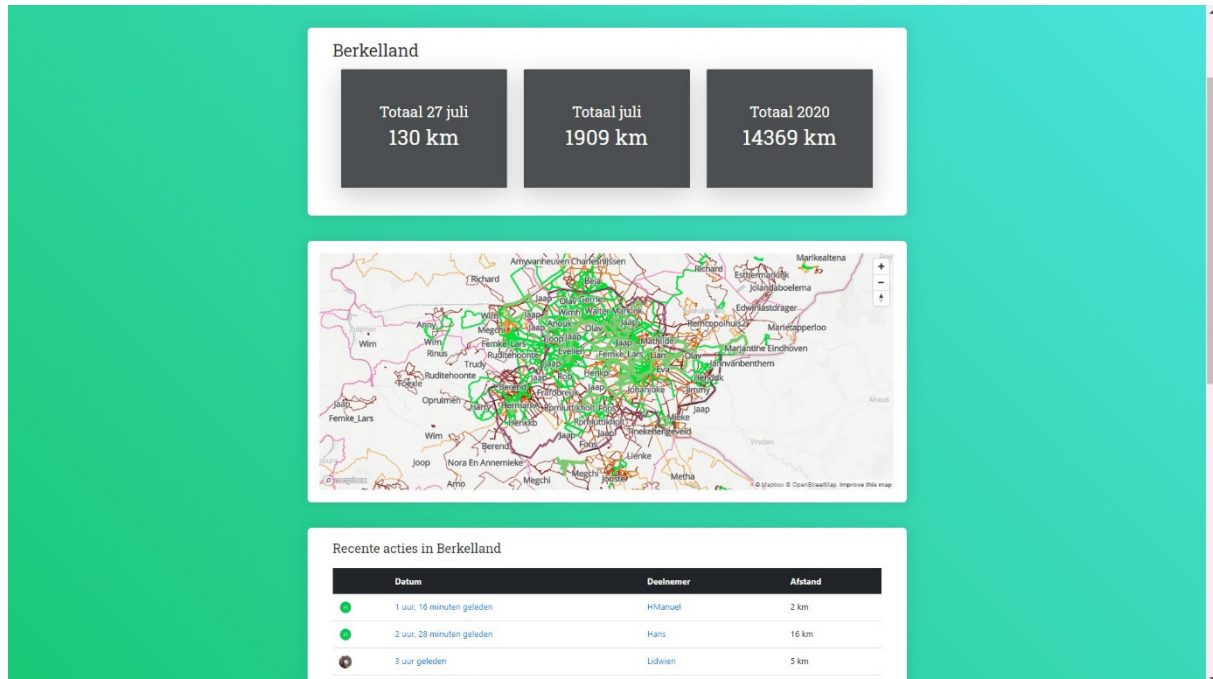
Berkelland

Totaal 27 juli
130 km

Totaal juli
1909 km

Totaal 2020
14369 km

Amyvanheuven Charlesnijssen Richard Marikealtena Richard Esthermarkink Jolandaboelema Edwinlastdrager Jaap Olav Gerrit Wim Walter Markink Anny Wim Megchi Jaap Anouk Olav Jaap Remcopolhuis Mariecapperloo Wim Femke_Lars Jaap Mathilde Wim Rinus Ruditehoonte Evelien Femke_Lars Lian Olav Marianne Eindhoven Trudy Jaap Henk Eva Hinvanbenthem Ruditehoonte Foekje Berend Jaap Johan Jimmy Opruimen Fardore Harry Hermien Jaap Jaap Femke_Lars Henkkb Rpmuttikhof Mieke Wim Jaap Rpmuttikhof Jaap Inekehengeveld Berend Foris Lienke Joop Nora En Annemieke Megchi Megchi Joostei Metha Arno Ahaus Vreden
© Mapbox © OpenStreetMap Improve this map

Recente acties in Berkelland

| | Datum | Deelnemer | Afstand |
|---|---|---|---|
| | 1 uur, 16 minuten geleden | HManuel | 2 km |
| | 2 uur, 28 minuten geleden | Hans | 16 km |
| | 3 uur geleden | Lidwien | 5 km |